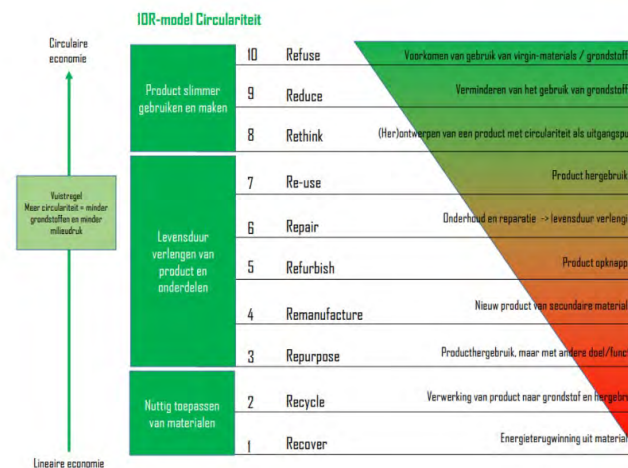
10R-model Circulariteit

Circulaire economie

Vuistregel
Meer circulariteit = minder grondstoffen en minder milieudruk

Lineaire economie

Product slimmer gebruiken en maken

| 10 | Refuse | Voorkomen van gebruik van virgin-materials / grondstof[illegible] |
|---|---|---|
| 9 | Reduce | Verminderen van het gebruik van grondstoff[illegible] |
| 8 | Rethink | (Her)ontwerpen van een product met circulariteit als uitgangspu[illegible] |

Levensduur verlengen van product en onderdelen

| 7 | Re-use | Product hergebruik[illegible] |
|---|---|---|
| 6 | Repair | Onderhoud en reparatie -> levensduur verleng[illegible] |
| 5 | Refurbish | Product opknapp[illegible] |
| 4 | Remanufacture | Nieuw product van secundaire material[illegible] |
| 3 | Repurpose | Producthergebruik, maar met andere doel/func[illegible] |

Nuttig toepassen van materialen

| 2 | Recycle | Verwerking van product naar grondstof en hergebr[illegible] |
|---|---|---|
| 1 | Recover | Energieterugwinning uit material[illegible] |